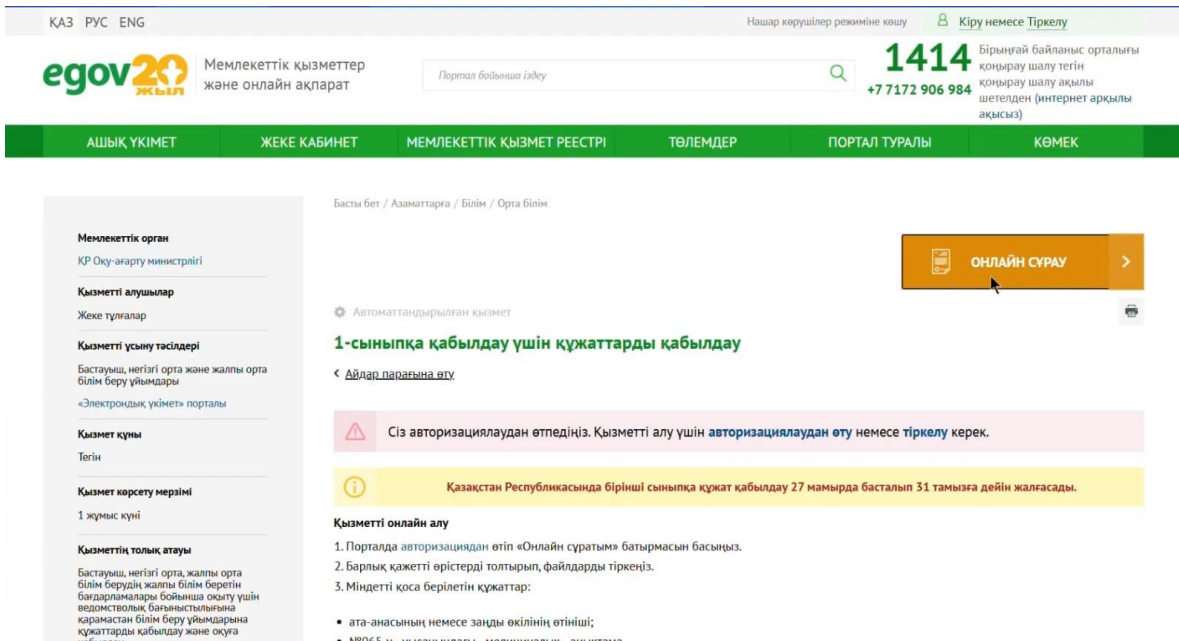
ҚАЗ РУС ENG

Нашар көрушілер режиміне көшу Кіру немесе Тіркелу

egov 20 жыл Мемлекеттік қызметтер және онлайн ақпарат

Портал бойынша іздеу

1414 Бірыңғай байланыс орталығы қоңырау шалу тегін
+7 7172 906 984 қоңырау шалу ақылы шетелден (интернет арқылы ақысыз)

АШЫҚ ҮКІМЕТ ЖЕКЕ КАБИНЕТ МЕМЛЕКЕТТІК ҚЫЗМЕТ РЕЕСТРІ ТӨЛЕМДЕР ПОРТАЛ ТУРАЛЫ КӨМЕК

Басты бет / Азаматтарға / Білім / Орта білім

Мемлекеттік орган
ҚР Оқу-ағарту министрлігі

Қызметті алушылар
Жеке тұлғалар

Қызметті ұсыну тәсілдері
Бастауыш, негізгі орта және жалпы орта білім беру ұйымдары
«Электрондық үкімет» порталы

Қызмет құны
Тегін

Қызмет көрсету мерзімі
1 жұмыс күні

Қызметтің толық атауы
Бастауыш, негізгі орта, жалпы орта білім берудің жалпы білім беретін бағдарламалары бойынша оқыту үшін ведомстволық бағыныстылығына қарамастан білім беру ұйымдарына құжаттарды қабылдау және оқуға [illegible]

ОНЛАЙН СҰРАУ

Автоматтандырылған қызмет

1-сыныпқа қабылдау үшін құжаттарды қабылдау

‹ Айдар парағына өту

Сіз авторизациялаудан өтпедіңіз. Қызметті алу үшін авторизациялаудан өту немесе тіркелу керек.

Қазақстан Республикасында бірінші сыныпқа құжат қабылдау 27 мамырда басталып 31 тамызға дейін жалғасады.

Қызметті онлайн алу

1. Порталда авторизациядан өтіп «Онлайн сұратым» батырмасын басыңыз.
2. Барлық қажетті өрістерді толтырып, файлдарды тіркеңіз.
3. Міндетті қоса берілетін құжаттар:

• ата-анасының немесе заңды өкілінің өтініші;
• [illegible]